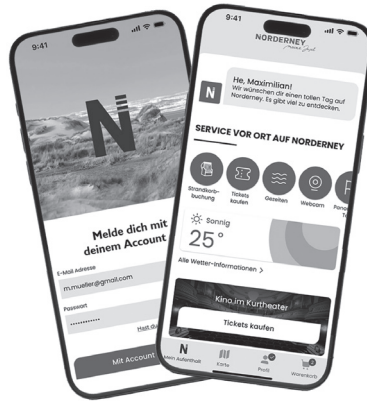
9:41

N

Melde dich mit deinem Account

E-Mail Adresse

m.mueller@gmail.com

Passwort

••••••••••

Hast du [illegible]

Mit Account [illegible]

9:41

NORDERNEY

N

He, Maximilian!
Wir wünschen dir einen tollen Tag auf Norderney. Es gibt viel zu entdecken.

SERVICE VOR ORT AUF NORDERNEY

Strandkorbbuchung

Tickets kaufen

Gezeiten

Webcam

Pano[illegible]

Sonnig

25°

Alle Wetter-Informationen >

Kino im Kurtheater

Tickets kaufen

N
Mein Aufenthalt

Karte

Profil

Warenkorb